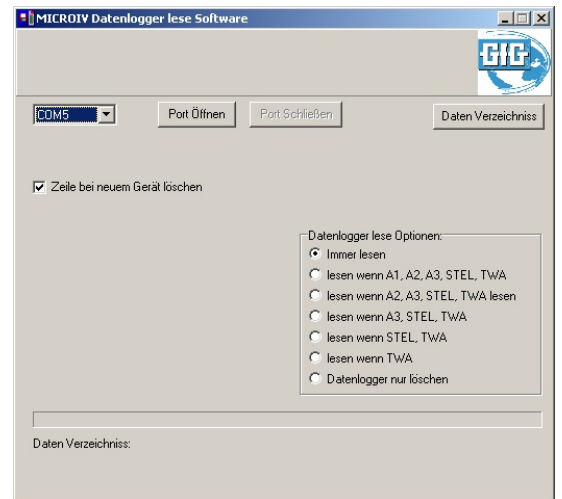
MICROIV Datenlogger lese Software

GfG

COM5

Port Öffnen

Port Schließen

Daten Verzeichnis

Zeile bei neuem Gerät löschen

Datenlogger lese Optionen:

Immer lesen

lesen wenn A1, A2, A3, STEL, TWA

lesen wenn A2, A3, STEL, TWA lesen

lesen wenn A3, STEL, TWA

lesen wenn STEL, TWA

lesen wenn TWA

Datenlogger nur löschen

Daten Verzeichniss: